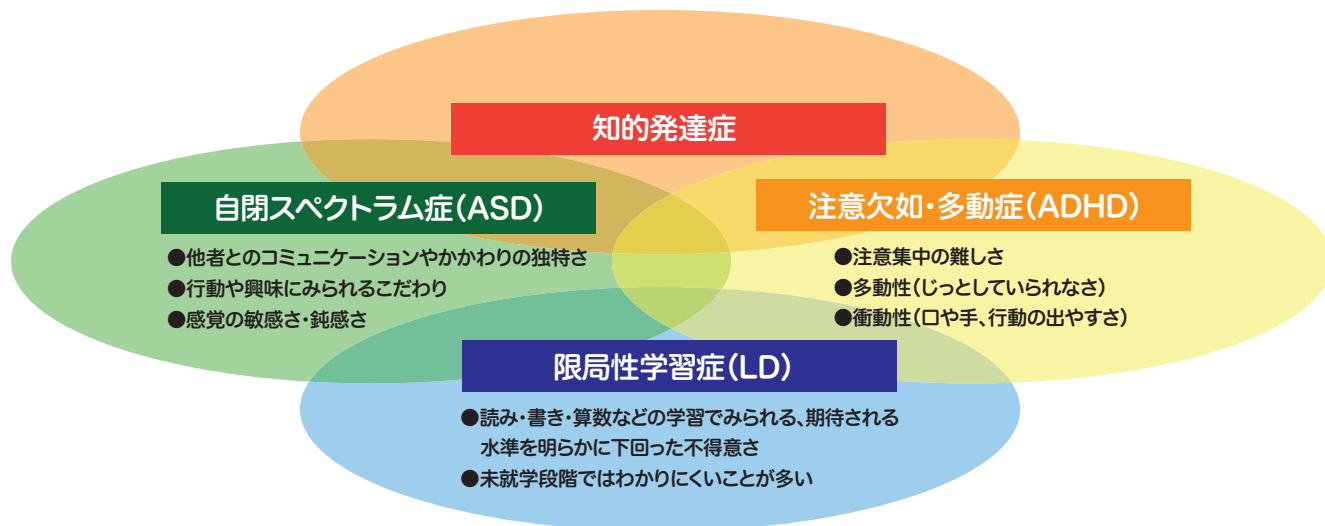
知的発達症

自閉スペクトラム症(ASD)

●他者とのコミュニケーションやかかわりの独特さ
●行動や興味にみられるこだわり
●感覚の敏感さ・鈍感さ

注意欠如・多動症(ADHD)

●注意集中の難しさ
●多動性(じっとしていられなさ)
●衝動性(口や手、行動の出やすさ)

限局性学習症(LD)

●読み・書き・算数などの学習でみられる、期待される水準を明らかに下回った不得意さ
●未就学段階ではわかりにくいことが多い